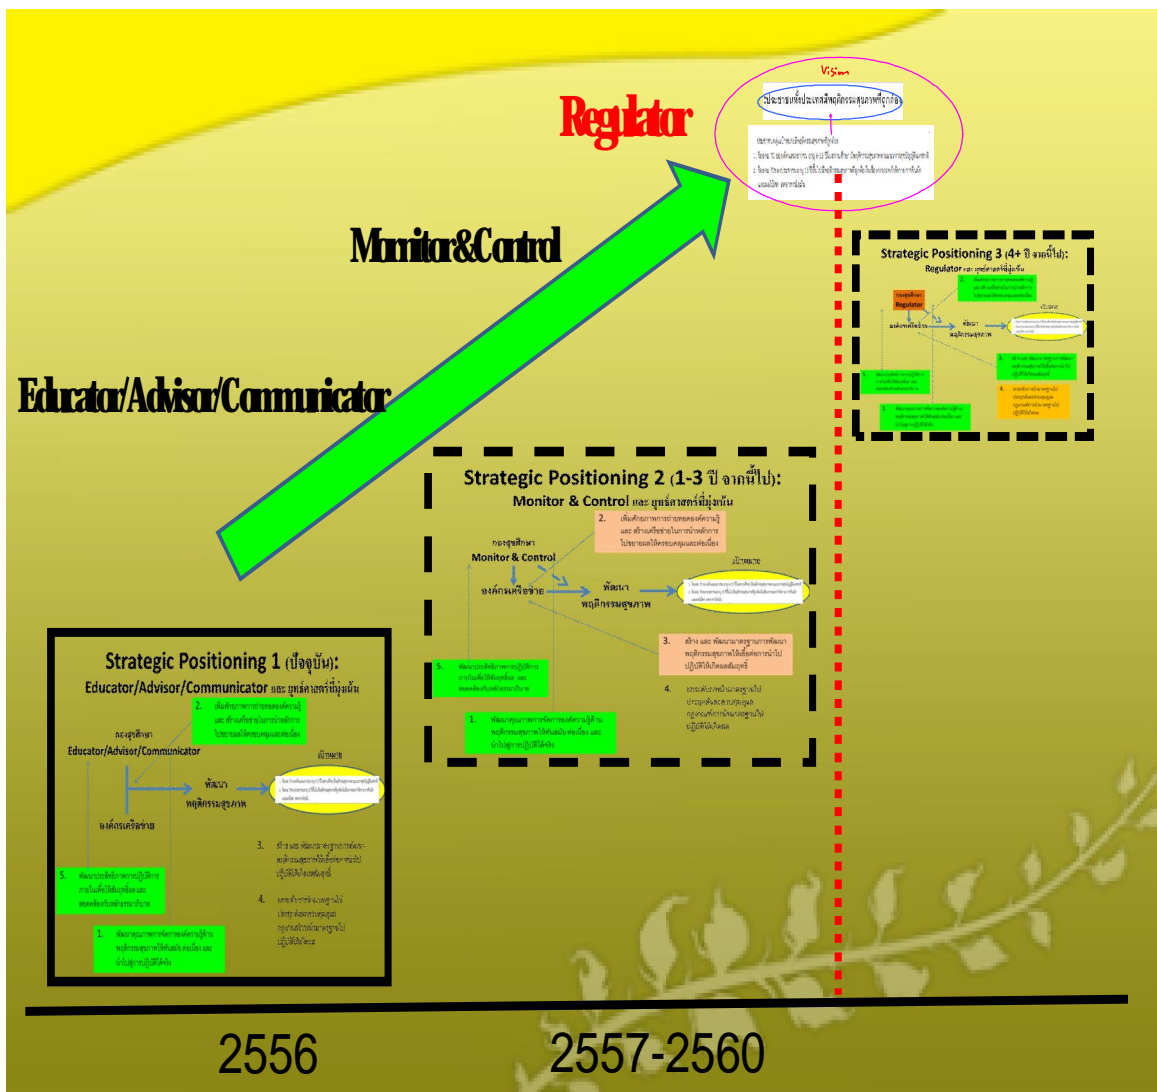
Regulator

Vision

ประชาชนทั้งประเทศมีพฤติกรรมสุขภาพที่ถูกต้อง

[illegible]

Monitor&Control

Educator/Advisor/Communicator

Strategic Positioning 3 (4+ ปี จากนี้ไป):
Regulator และ ยุทธศาสตร์ที่มุ่งเน้น

กองสุขศึกษา Regulator

องค์กรเครือข่าย

พัฒนา พฤติกรรมสุขภาพ

เป้าหมาย

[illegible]

Strategic Positioning 2 (1-3 ปี จากนี้ไป):
Monitor & Control และ ยุทธศาสตร์ที่มุ่งเน้น

2. เพิ่มศักยภาพการถ่ายทอดองค์ความรู้ และ สร้างเครือข่ายในการนำหลักการไปขยายผลให้ครอบคลุมและต่อเนื่อง

กองสุขศึกษา Monitor & Control

องค์กรเครือข่าย

พัฒนา พฤติกรรมสุขภาพ

เป้าหมาย

3. สร้าง และ พัฒนามาตรฐานการพัฒนาพฤติกรรมสุขภาพให้เอื้อต่อการนำไปปฏิบัติให้เกิดผลสัมฤทธิ์

4. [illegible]

5. พัฒนาประสิทธิภาพการปฏิบัติการภายในเพื่อให้ทันสมัย และ สอดคล้องกับหลักธรรมาภิบาล

1. พัฒนาคุณภาพการจัดการองค์ความรู้ด้านพฤติกรรมสุขภาพให้ทันสมัย ต่อเนื่อง และนำไปสู่การปฏิบัติได้จริง

Strategic Positioning 1 (ปัจจุบัน):
Educator/Advisor/Communicator และ ยุทธศาสตร์ที่มุ่งเน้น

2. เพิ่มศักยภาพการถ่ายทอดองค์ความรู้ และ สร้างเครือข่ายในการนำหลักการไปขยายผลให้ครอบคลุมและต่อเนื่อง

กองสุขศึกษา Educator/Advisor/Communicator

พัฒนา พฤติกรรมสุขภาพ

เป้าหมาย

องค์กรเครือข่าย

3. สร้าง และ พัฒนามาตรฐานการพัฒนาพฤติกรรมสุขภาพให้เอื้อต่อการนำไปปฏิบัติให้เกิดผลสัมฤทธิ์

4. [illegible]

5. พัฒนาประสิทธิภาพการปฏิบัติการภายในเพื่อให้ทันสมัย และ สอดคล้องกับหลักธรรมาภิบาล

1. พัฒนาคุณภาพการจัดการองค์ความรู้ด้านพฤติกรรมสุขภาพให้ทันสมัย ต่อเนื่อง และนำไปสู่การปฏิบัติได้จริง

2556

2557-2560